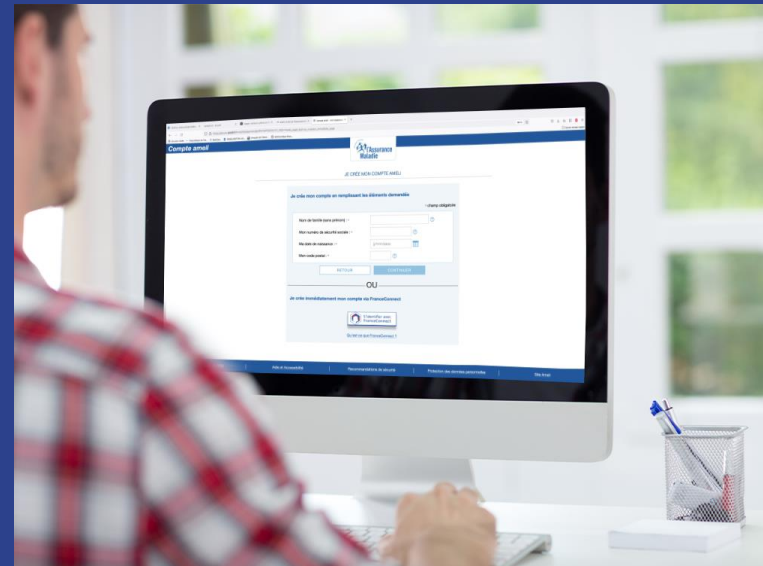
Compte ameli

l'Assurance Maladie

JE CRÉE MON COMPTE AMELI

Je crée mon compte en remplissant les éléments demandés

* champ obligatoire

Nom de famille (sans prénom) *

Mon numéro de sécurité sociale *

Ma date de naissance *

Mon code postal *

RETOUR

CONTINUER

OU

Je crée immédiatement mon compte via FranceConnect

S'identifier avec FranceConnect

Qu'est-ce que FranceConnect ?

Aide et Accessibilité

Recommandations de sécurité

Protection des données personnelles

Site ameli